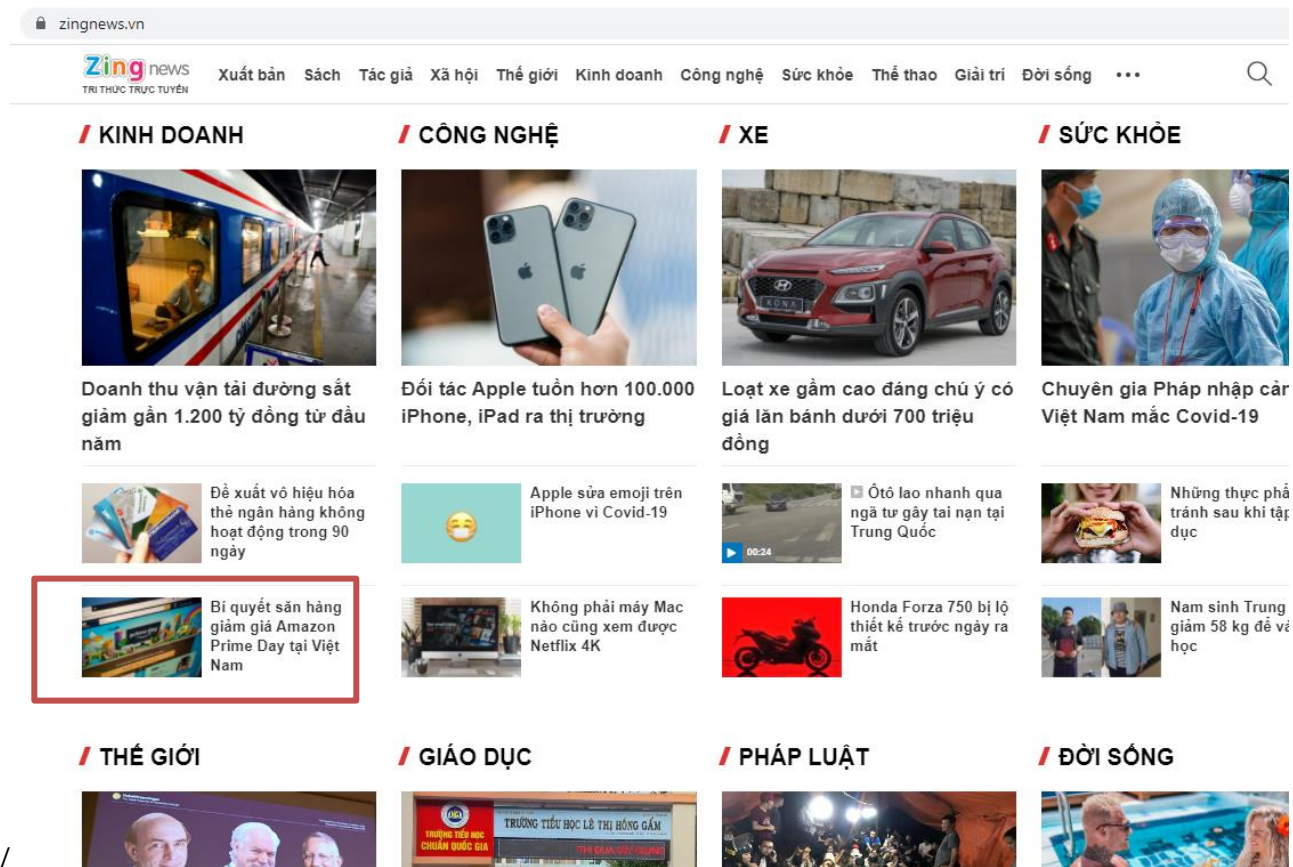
zingnews.vn

Zing news
TRI THỨC TRỰC TUYẾN

Xuất bản Sách Tác giả Xã hội Thế giới Kinh doanh Công nghệ Sức khỏe Thể thao Giải trí Đời sống •••

KINH DOANH

Doanh thu vận tải đường sắt giảm gần 1.200 tỷ đồng từ đầu năm

Đề xuất vô hiệu hóa thẻ ngân hàng không hoạt động trong 90 ngày

Bí quyết săn hàng giảm giá Amazon Prime Day tại Việt Nam

CÔNG NGHỆ

Đối tác Apple tuồn hơn 100.000 iPhone, iPad ra thị trường

Apple sửa emoji trên iPhone vì Covid-19

Không phải máy Mac nào cũng xem được Netflix 4K

XE

Loạt xe gầm cao đáng chú ý có giá lăn bánh dưới 700 triệu đồng

00:24

Ôtô lao nhanh qua ngã tư gây tai nạn tại Trung Quốc

Honda Forza 750 bị lộ thiết kế trước ngày ra mắt

SỨC KHỎE

Chuyên gia Pháp nhập cả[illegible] Việt Nam mắc Covid-19

Những thực phẩ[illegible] tránh sau khi tập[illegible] dục

Nam sinh Trung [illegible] giảm 58 kg để v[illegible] học

THẾ GIỚI

GIÁO DỤC

TRƯỜNG TIỂU HỌC CHUẨN QUỐC GIA
TRƯỜNG TIỂU HỌC LÊ THỊ HỒNG GẤM

PHÁP LUẬT

ĐỜI SỐNG